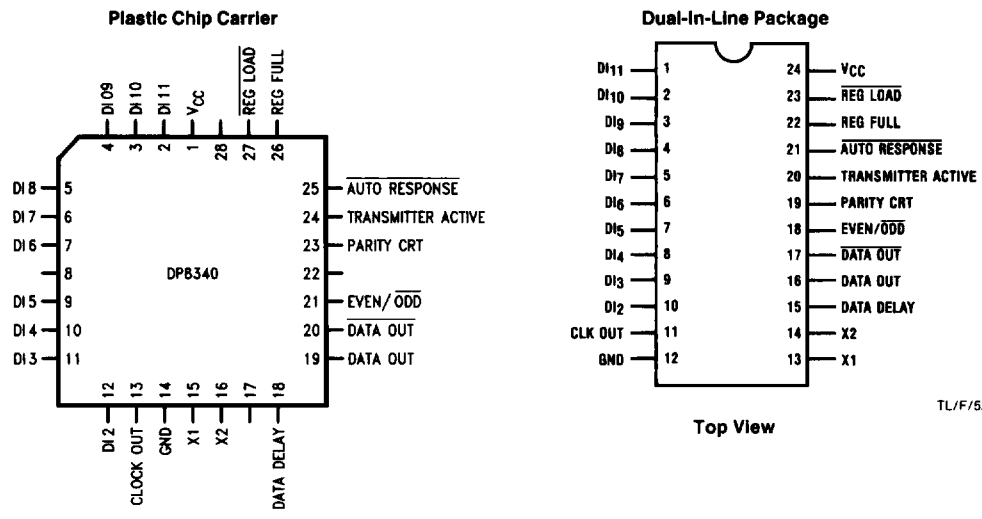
Plastic Chip Carrier

DI 09
DI 10
DI 11
$V_{CC}$
$\overline{REG\ LOAD}$
REG FULL
4 3 2 1 28 27 26

DI 8 5
DI 7 6
DI 6 7
8
DI 5 9
DI 4 10
DI 3 11

DP8340

25 $\overline{AUTO\ RESPONSE}$
24 TRANSMITTER ACTIVE
23 PARITY CRT
22
21 EVEN/$\overline{ODD}$
20 $\overline{DATA\ OUT}$
19 DATA OUT

12 13 14 15 16 17 18
DI 2
CLOCK OUT
GND
X1
X2
DATA DELAY

Dual-In-Line Package

$DI_{11}$ 1
$DI_{10}$ 2
$DI_9$ 3
$DI_8$ 4
$DI_7$ 5
$DI_6$ 6
$DI_5$ 7
$DI_4$ 8
$DI_3$ 9
$DI_2$ 10
CLK OUT 11
GND 12

24 $V_{CC}$
23 $\overline{REG\ LOAD}$
22 REG FULL
21 $\overline{AUTO\ RESPONSE}$
20 TRANSMITTER ACTIVE
19 PARITY CRT
18 EVEN/$\overline{ODD}$
17 $\overline{DATA\ OUT}$
16 DATA OUT
15 DATA DELAY
14 X2
13 X1

Top View

TL/F/5